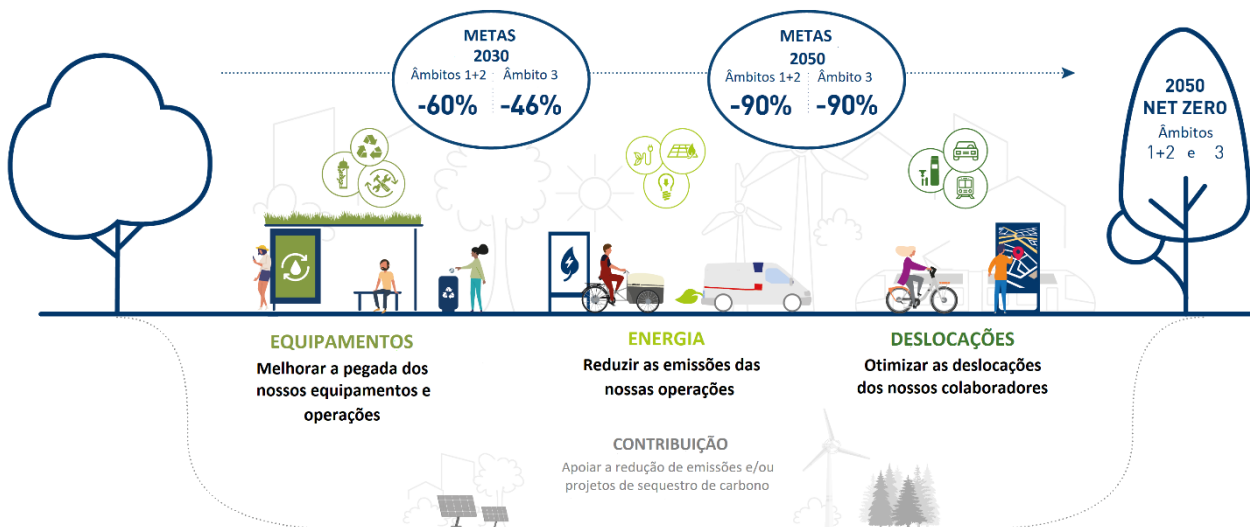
METAS
2030
Âmbitos 1+2 Âmbito 3
-60% -46%

METAS
2050
Âmbitos 1+2 Âmbito 3
-90% -90%

2050
NET ZERO
Âmbitos
1+2 e 3

EQUIPAMENTOS
Melhorar a pegada dos nossos equipamentos e operações

ENERGIA
Reduzir as emissões das nossas operações

DESLOCAÇÕES
Otimizar as deslocações dos nossos colaboradores

CONTRIBUIÇÃO
Apoiar a redução de emissões e/ou projetos de sequestro de carbono